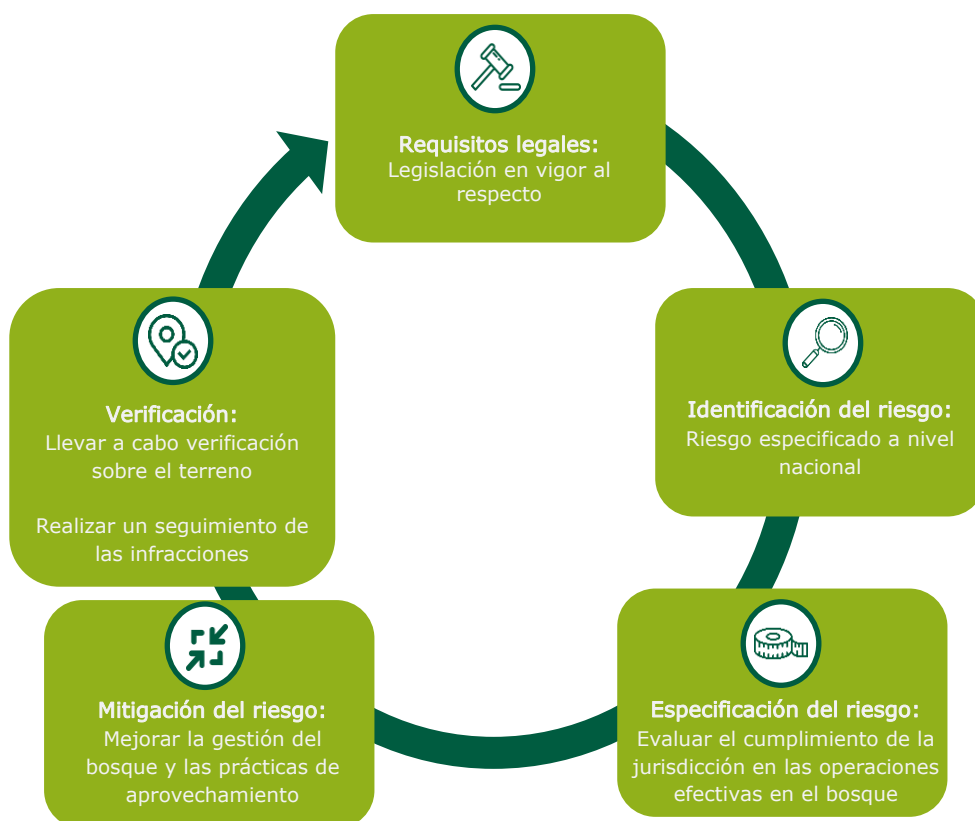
Requisitos legales:
Legislación en vigor al respecto

Identificación del riesgo:
Riesgo especificado a nivel nacional

Especificación del riesgo:
Evaluar el cumplimiento de la jurisdicción en las operaciones efectivas en el bosque

Mitigación del riesgo:
Mejorar la gestión del bosque y las prácticas de aprovechamiento

Verificación:
Llevar a cabo verificación sobre el terreno

Realizar un seguimiento de las infracciones